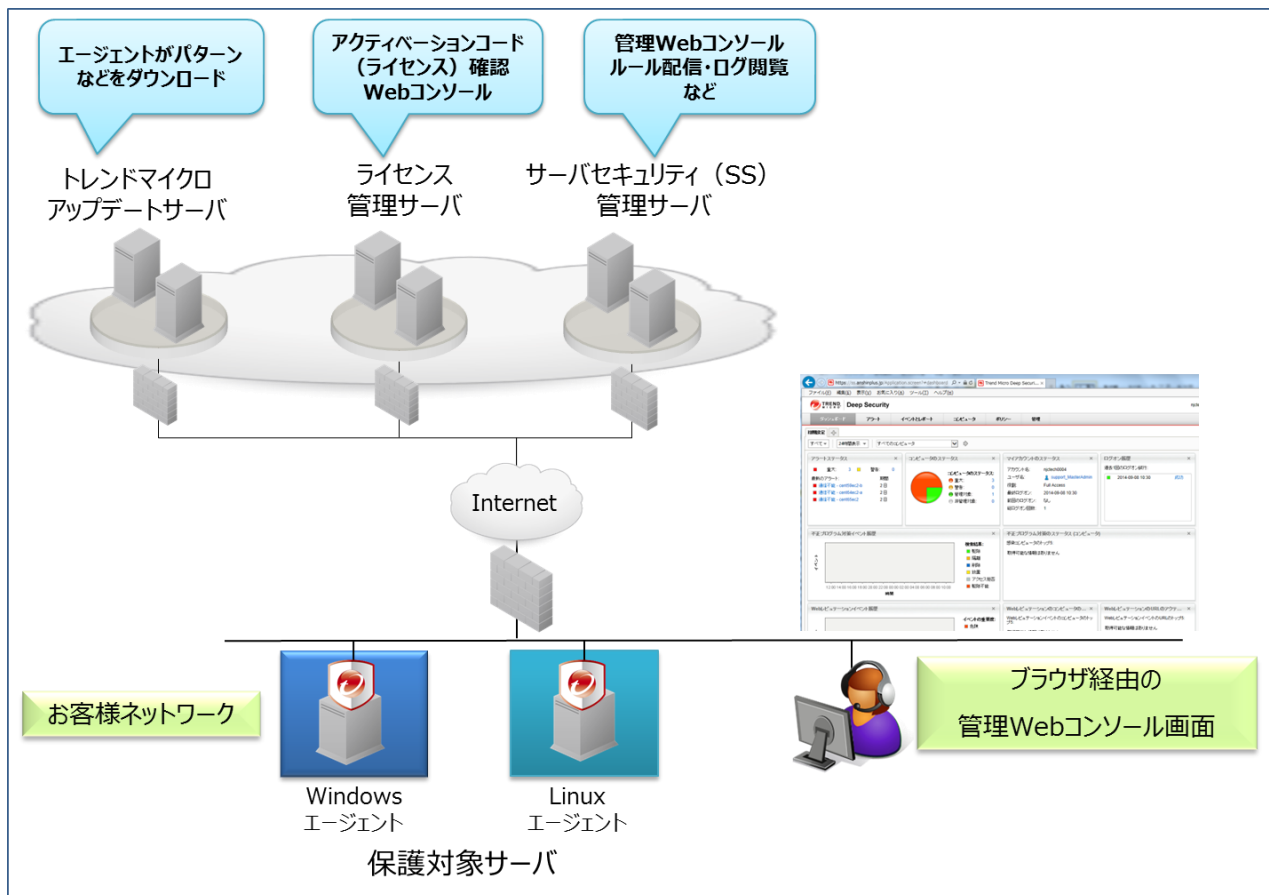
エージェントがパターンなどをダウンロード

アクティベーションコード（ライセンス）確認 Webコンソール

管理Webコンソール ルール配信・ログ閲覧 など

トレンドマイクロ アップデートサーバ

ライセンス 管理サーバ

サーバセキュリティ（SS） 管理サーバ

Internet

TREND MICRO Deep Security

ダッシュボード　アラート　イベントとレポート　コンピュータ　ポリシー　管理

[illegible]

お客様ネットワーク

ブラウザ経由の 管理Webコンソール画面

Windows エージェント

Linux エージェント

保護対象サーバ